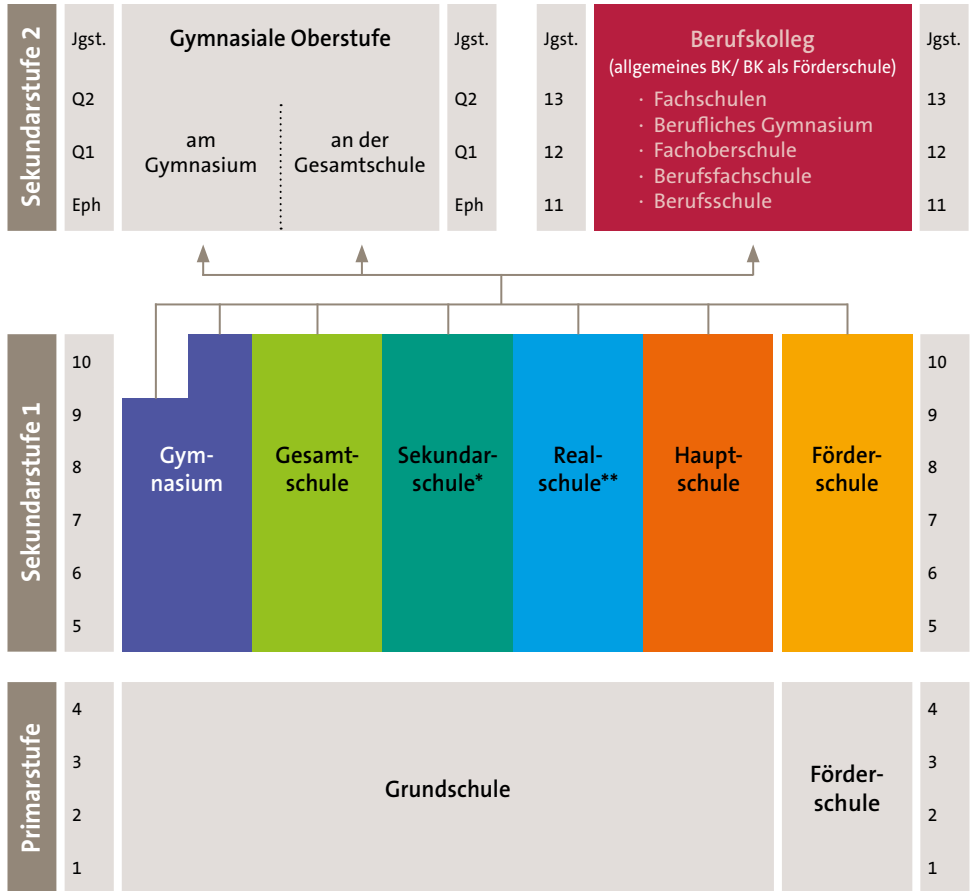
Sekundarstufe 2

| Jgst. | Gymnasiale Oberstufe | | Jgst. |
|---|---|---|---|
| Q2 | am Gymnasium | an der Gesamtschule | Q2 |
| Q1 | | | Q1 |
| Eph | | | Eph |

| Jgst. | Berufskolleg (allgemeines BK/ BK als Förderschule) | Jgst. |
|---|---|---|
| 13 | · Fachschulen | 13 |
| 12 | · Berufliches Gymnasium | 12 |
| 11 | · Fachoberschule | 11 |
| | · Berufsfachschule | |
| | · Berufsschule | |

Sekundarstufe 1

10 9 8 7 6 5

Gymnasium

Gesamtschule

Sekundarschule*

Realschule**

Hauptschule

Förderschule

10 9 8 7 6 5

Primarstufe

4 3 2 1

Grundschule

Förderschule

4 3 2 1